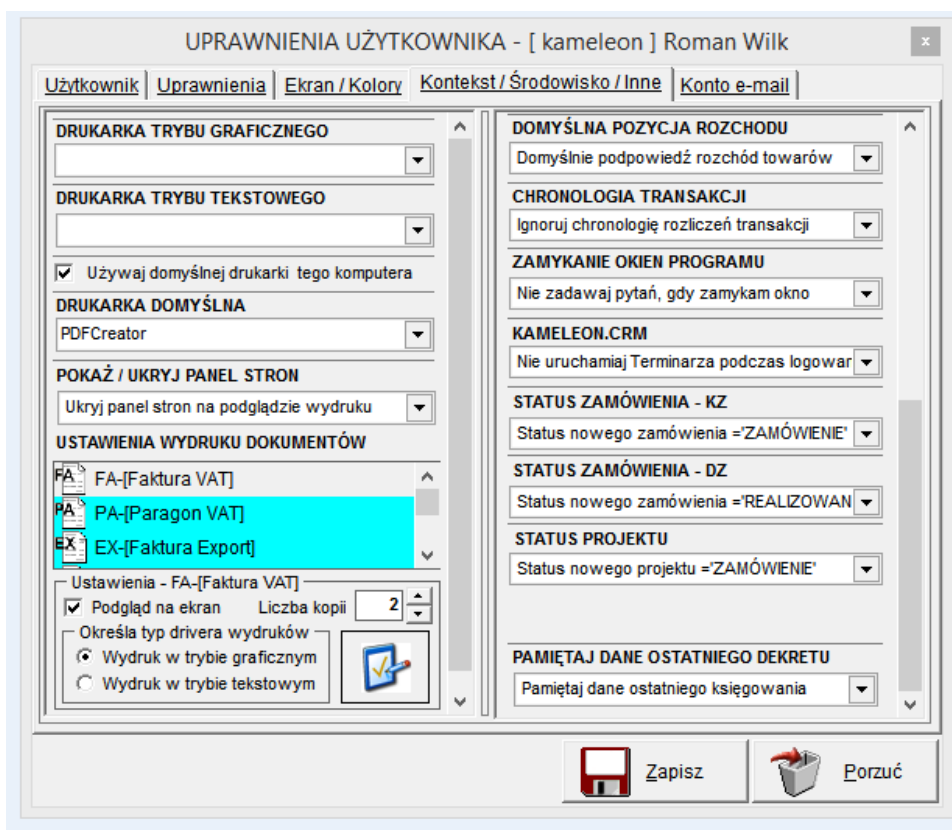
UPRAWNIENIA UŻYTKOWNIKA - [ kameleon ] Roman Wilk

x

Użytkownik | Uprawnienia | Ekran / Kolory | Kontekst / Środowisko / Inne | Konto e-mail

DRUKARKA TRYBU GRAFICZNEGO

DRUKARKA TRYBU TEKSTOWEGO

Używaj domyślnej drukarki tego komputera

DRUKARKA DOMYŚLNA

PDFCreator

POKAŻ / UKRYJ PANEL STRON

Ukryj panel stron na podglądzie wydruku

USTAWIENIA WYDRUKU DOKUMENTÓW

FA-[Faktura VAT]

PA-[Paragon VAT]

EX-[Faktura Export]

Ustawienia - FA-[Faktura VAT]

Podgląd na ekran Liczba kopii 2

Określa typ drivera wydruków

Wydruk w trybie graficznym

Wydruk w trybie tekstowym

DOMYŚLNA POZYCJA ROZCHODU

Domyślnie podpowiedź rozchód towarów

CHRONOLOGIA TRANSAKCJI

Ignoruj chronologię rozliczeń transakcji

ZAMYKANIE OKIEN PROGRAMU

Nie zadawaj pytań, gdy zamykam okno

KAMELEON.CRM

Nie uruchamiaj Terminarza podczas logowar

STATUS ZAMÓWIENIA - KZ

Status nowego zamówienia ='ZAMÓWIENIE'

STATUS ZAMÓWIENIA - DZ

Status nowego zamówienia ='REALIZOWAN

STATUS PROJEKTU

Status nowego projektu ='ZAMÓWIENIE'

PAMIĘTAJ DANE OSTATNIEGO DEKRETU

Pamiętaj dane ostatniego księgowania

Zapisz

Porzuć